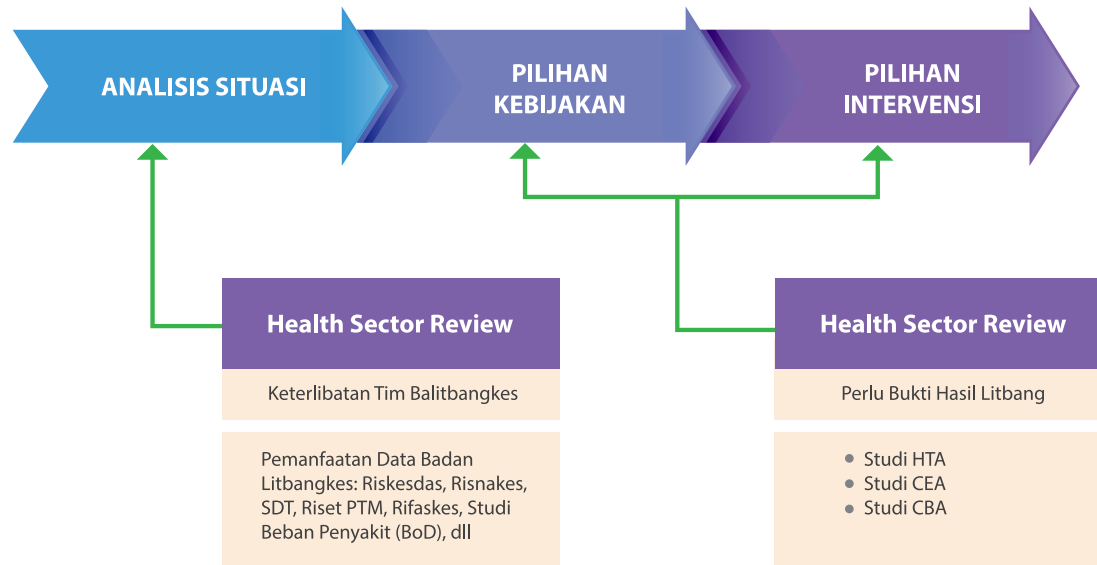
ANALISIS SITUASI

PILIHAN KEBIJAKAN

PILIHAN INTERVENSI

Health Sector Review

Keterlibatan Tim Balitbangkes

Pemanfaatan Data Badan Litbangkes: Riskesdas, Risnakes, SDT, Riset PTM, Rifaskes, Studi Beban Penyakit (BoD), dll

Health Sector Review

Perlu Bukti Hasil Litbang

- Studi HTA
- Studi CEA
- Studi CBA